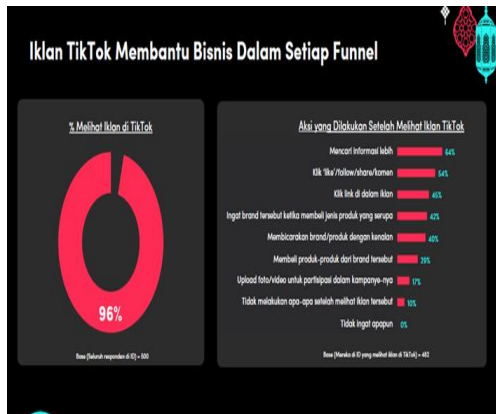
Iklan TikTok Membantu Bisnis Dalam Setiap Funnel

% Melihat Iklan di TikTok

96%

Base (Seluruh responden di ID) = 500

Aksi yang Dilakukan Setelah Melihat Iklan TikTok

Mencari informasi lebih 64%

Klik 'like'/follow/share/komen 54%

Klik link di dalam iklan 46%

Ingat brand tersebut ketika membeli jenis produk yang serupa 42%

Membicarakan brand/produk dengan kenalan 40%

Membeli produk-produk dari brand tersebut 29%

Upload foto/video untuk partisipasi dalam kampanye-nya 17%

Tidak melakukan apa-apa setelah melihat iklan tersebut 10%

Tidak ingat apapun 0%

Base (Mereka di ID yang melihat iklan di TikTok) = 482